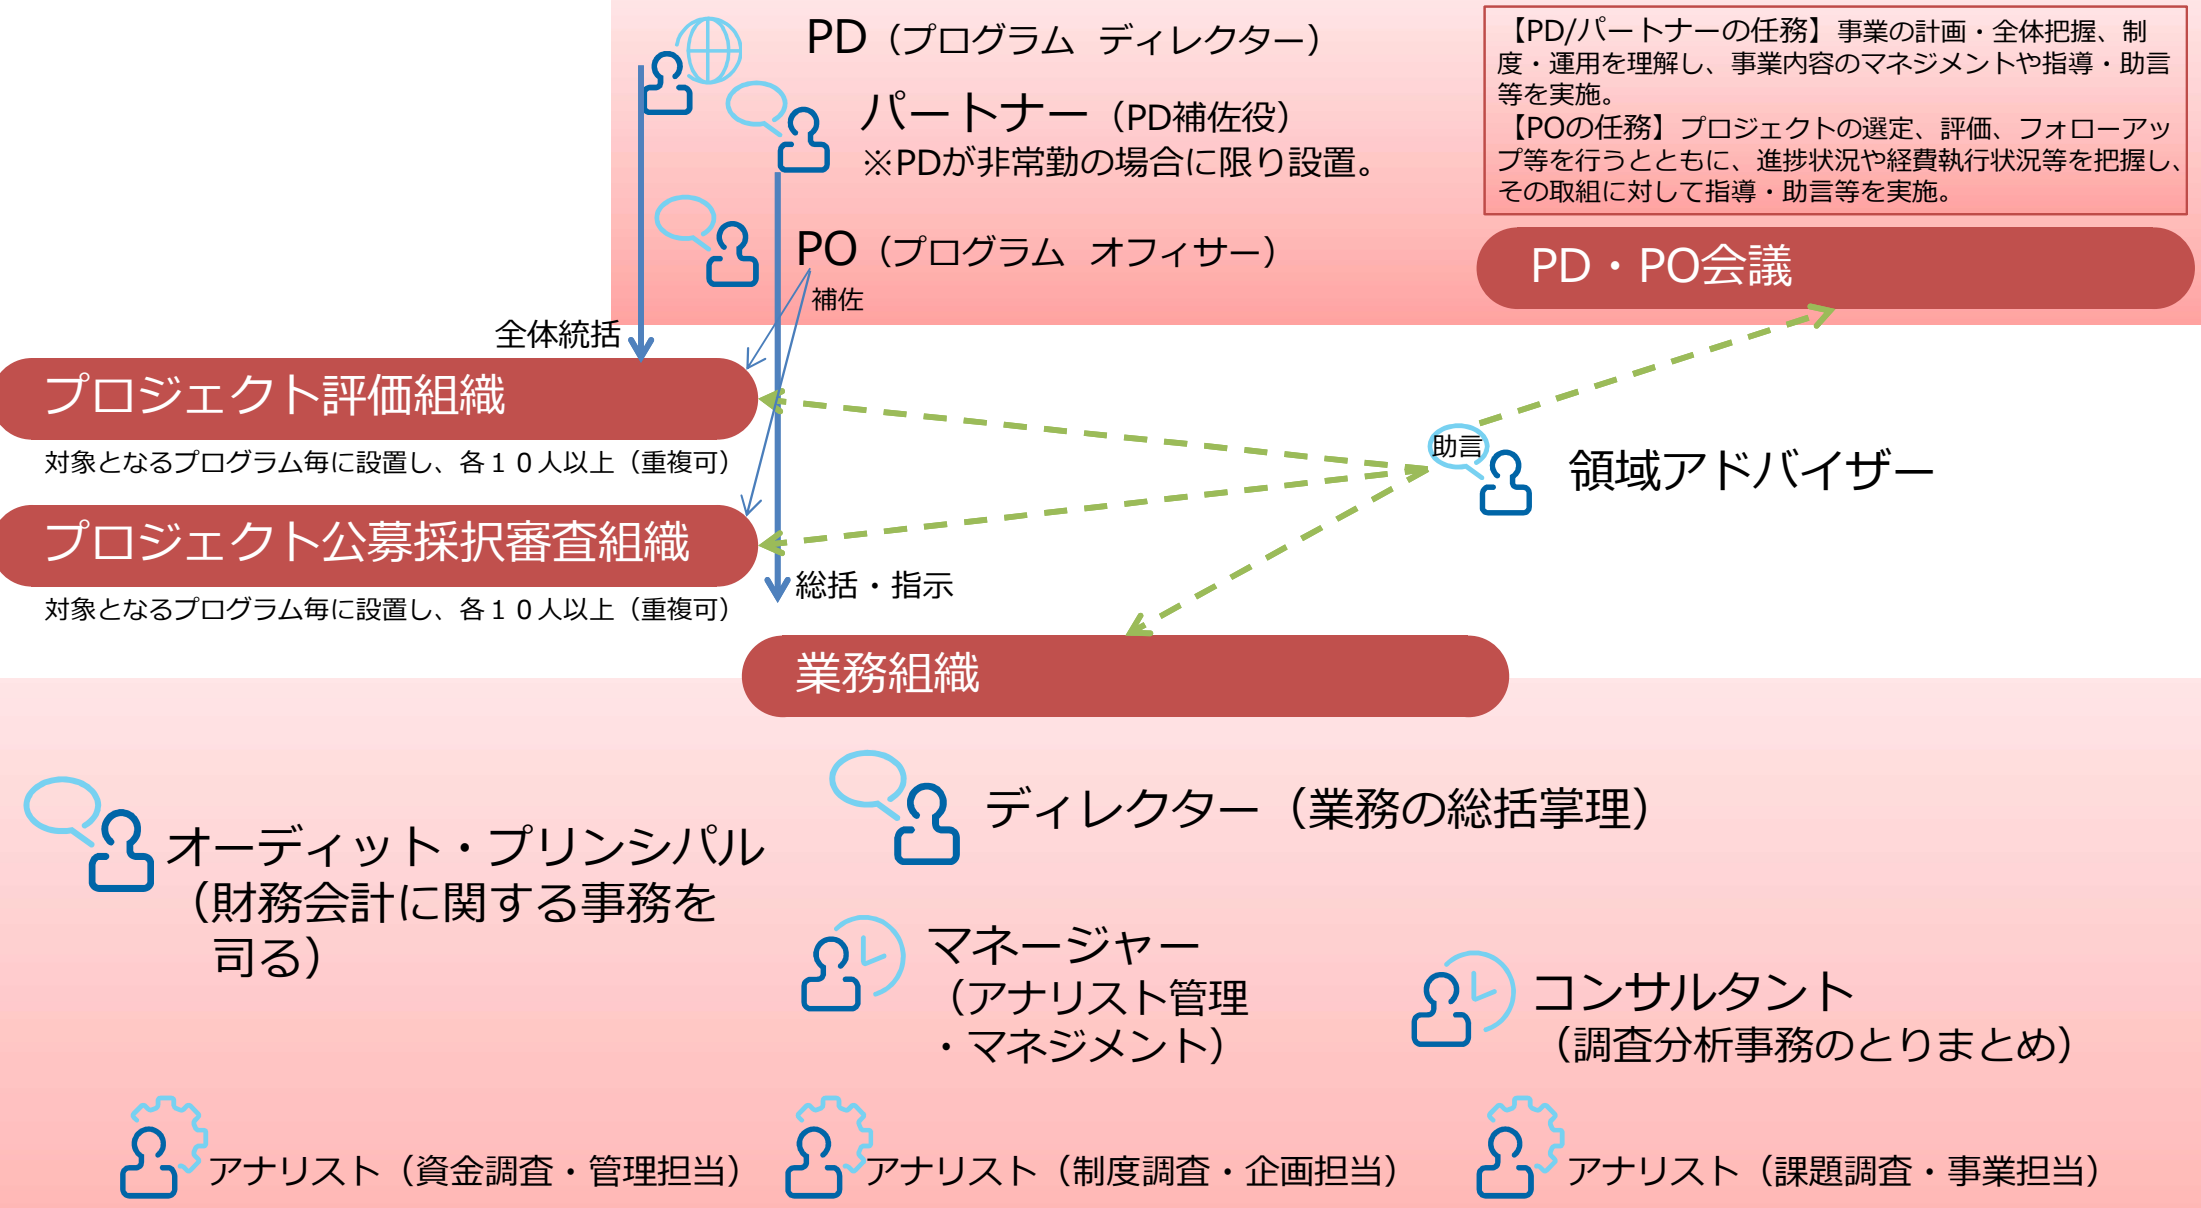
PD（プログラム　ディレクター）

パートナー（PD補佐役）
※PDが非常勤の場合に限り設置。

【PD/パートナーの任務】事業の計画・全体把握、制度・運用を理解し、事業内容のマネジメントや指導・助言等を実施。
【POの任務】プロジェクトの選定、評価、フォローアップ等を行うとともに、進捗状況や経費執行状況等を把握し、その取組に対して指導・助言等を実施。

PO（プログラム　オフィサー）

補佐

PD・PO会議

全体統括

プロジェクト評価組織
対象となるプログラム毎に設置し、各１０人以上（重複可）

助言

領域アドバイザー

プロジェクト公募採択審査組織
対象となるプログラム毎に設置し、各１０人以上（重複可）

総括・指示

業務組織

ディレクター（業務の総括掌理）

オーディット・プリンシパル（財務会計に関する事務を司る）

マネージャー（アナリスト管理・マネジメント）

コンサルタント（調査分析事務のとりまとめ）

アナリスト（資金調査・管理担当）

アナリスト（制度調査・企画担当）

アナリスト（課題調査・事業担当）